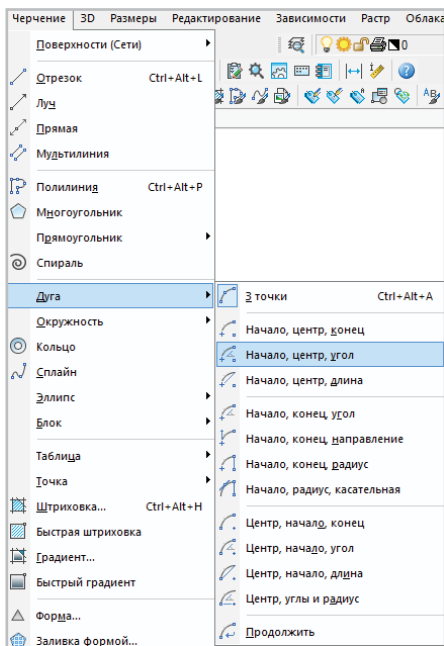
Черчение 3D Размеры Редактирование Зависимости Растр Облака

0

Поверхности (Сети)

Отрезок Ctrl+Alt+L

Луч

Прямая

Мультилиния

Полилиния Ctrl+Alt+P

Многоугольник

Прямоугольник

Спираль

Дуга

Окружность

Кольцо

Сплайн

Эллипс

Блок

Таблица

Точка

Штриховка... Ctrl+Alt+H

Быстрая штриховка

Градиент...

Быстрый градиент

Форма...

Заливка формой...

3 точки Ctrl+Alt+A

Начало, центр, конец

Начало, центр, угол

Начало, центр, длина

Начало, конец, угол

Начало, конец, направление

Начало, конец, радиус

Начало, радиус, касательная

Центр, начало, конец

Центр, начало, угол

Центр, начало, длина

Центр, углы и радиус

Продолжить